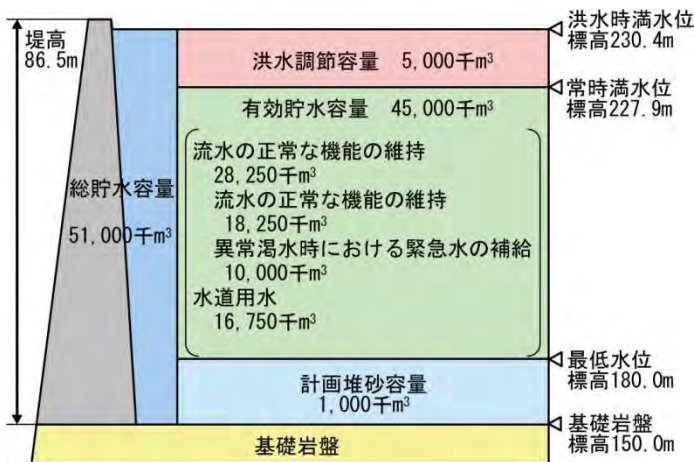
堤高
86.5m

総貯水容量
51,000千m³

洪水調節容量　5,000千m³

有効貯水容量　45,000千m³

流水の正常な機能の維持
28,250千m³
流水の正常な機能の維持
18,250千m³
異常渇水時における緊急水の補給
10,000千m³
水道用水
16,750千m³

計画堆砂容量
1,000千m³

基礎岩盤

洪水時満水位
標高230.4m

常時満水位
標高227.9m

最低水位
標高180.0m

基礎岩盤
標高150.0m